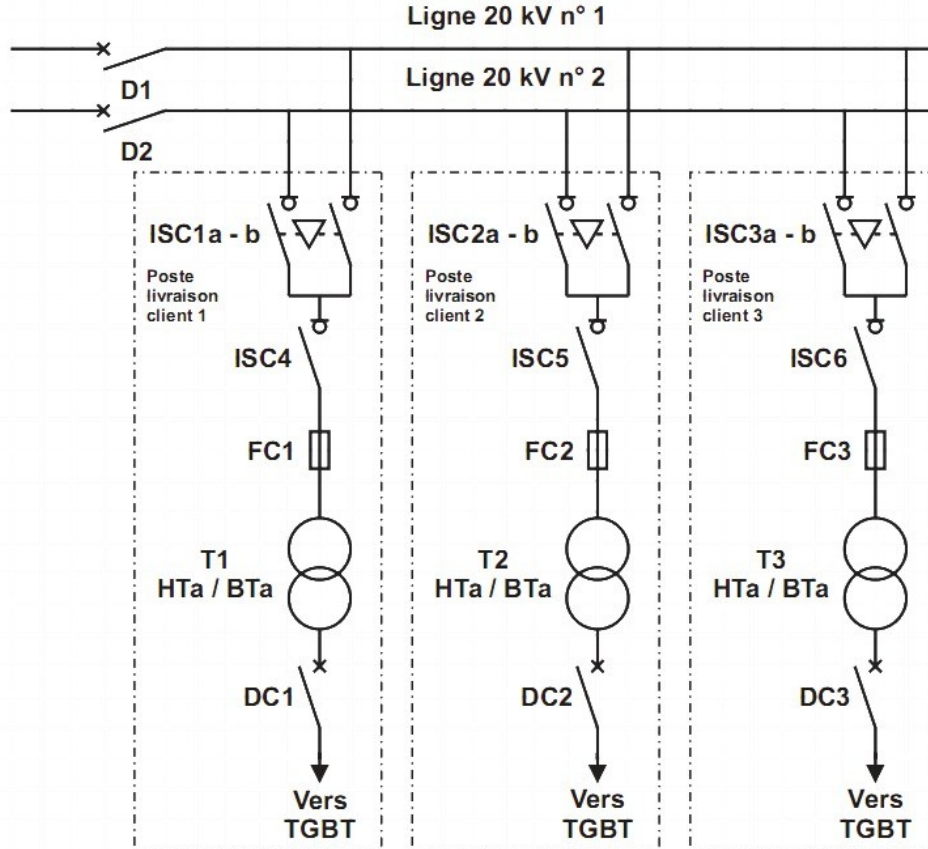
Ligne 20 kV n° 1

Ligne 20 kV n° 2

D1

D2

ISC1a - b

Poste livraison client 1

ISC4

FC1

T1
HTa / BTa

DC1

Vers
TGBT

ISC2a - b

Poste livraison client 2

ISC5

FC2

T2
HTa / BTa

DC2

Vers
TGBT

ISC3a - b

Poste livraison client 3

ISC6

FC3

T3
HTa / BTa

DC3

Vers
TGBT